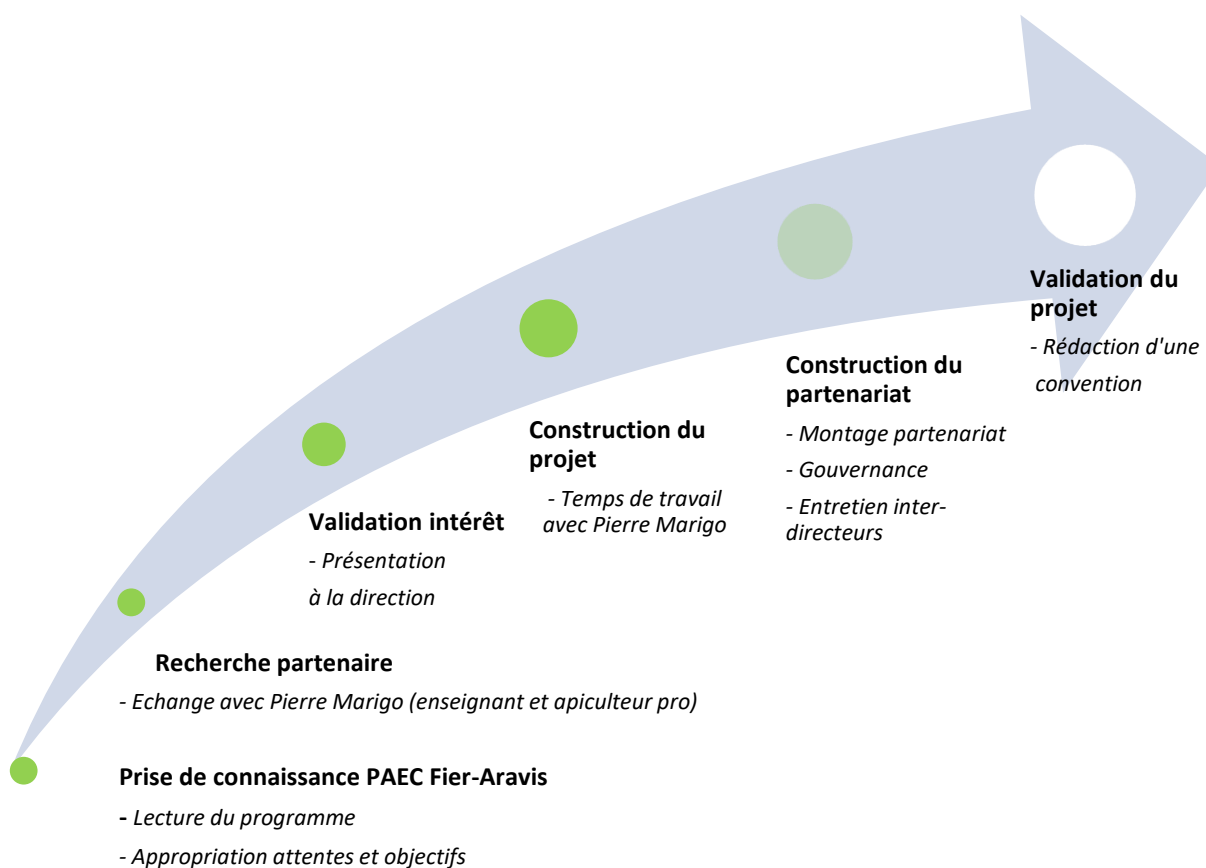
Prise de connaissance PAEC Fier-Aravis

- Lecture du programme

- Appropriation attentes et objectifs

Recherche partenaire

- Echange avec Pierre Marigo (enseignant et apiculteur pro)

Validation intérêt

- Présentation

à la direction

Construction du projet

- Temps de travail avec Pierre Marigo

Construction du partenariat

- Montage partenariat

- Gouvernance

- Entretien inter-directeurs

Validation du projet

- Rédaction d'une convention